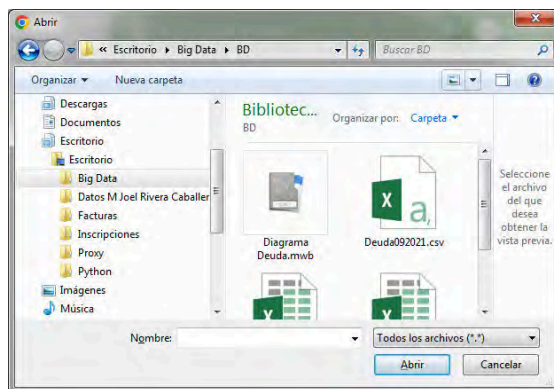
Abrir

« Escritorio ▸ Big Data ▸ BD

Buscar BD

Organizar ▾ Nueva carpeta

Descargas
Documentos
Escritorio
Escritorio
Big Data
Datos M Joel Rivera Caballer
Facturas
Inscripciones
Proxy
Python
Imágenes
Música

Bibliotec...
BD

Organizar por: Carpeta ▾

Diagrama Deuda.mwb

Deuda092021.csv

Seleccione el archivo del que desea obtener la vista previa.

Nombre:

Todos los archivos (*.*)

Abrir

Cancelar